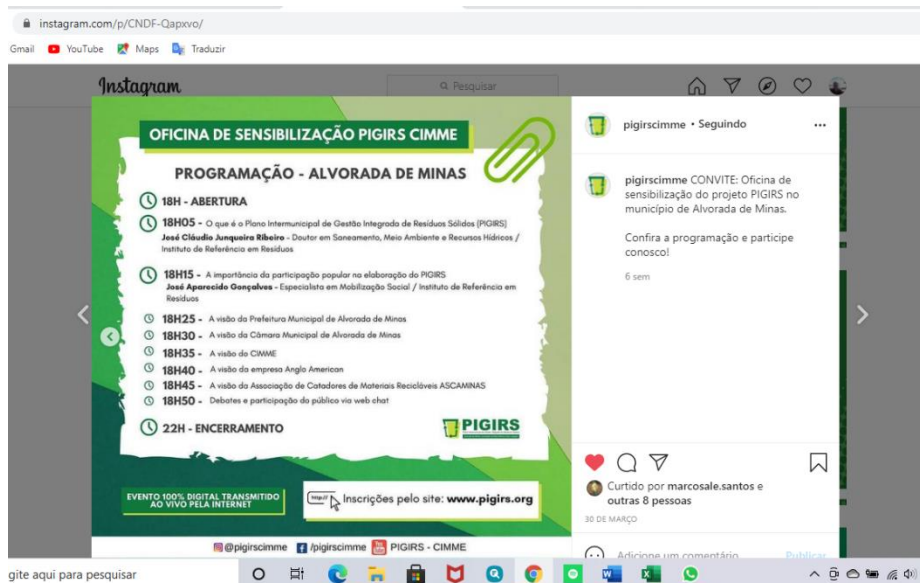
instagram.com/p/CNDF-Qapxvo/

Gmail YouTube Maps Traduzir

Instagram

Pesquisar

OFICINA DE SENSIBILIZAÇÃO PIGIRS CIMME

PROGRAMAÇÃO - ALVORADA DE MINAS

18H - ABERTURA

18H05 - O que é o Plano Intermunicipal de Gestão Integrada de Resíduos Sólidos (PIGIRS)
José Cláudio Junqueira Ribeiro - Doutor em Saneamento, Meio Ambiente e Recursos Hídricos / Instituto de Referência em Resíduos

18H15 - A importância da participação popular na elaboração do PIGIRS
José Aparecido Gonçalves - Especialista em Mobilização Social / Instituto de Referência em Resíduos

18H25 - A visão da Prefeitura Municipal de Alvorada de Minas
18H30 - A visão da Câmara Municipal de Alvorada de Minas
18H35 - A visão do CIMME
18H40 - A visão da empresa Anglo American
18H45 - A visão da Associação de Catadores de Materiais Recicláveis ASCAMINAS
18H50 - Debates e participação do público via web chat

22H - ENCERRAMENTO

PIGIRS

EVENTO 100% DIGITAL TRANSMITIDO AO VIVO PELA INTERNET

http:// Inscrições pelo site: www.pigirs.org

@pigirscimme /pigirscimme PIGIRS - CIMME

pigirscimme • Seguindo

pigirscimme CONVITE: Oficina de sensibilização do projeto PIGIRS no município de Alvorada de Minas.

Confira a programação e participe conosco!

6 sem

Curtido por marcosale.santos e outras 8 pessoas

30 DE MARÇO

Adicione um comentário...

Publicar

gite aqui para pesquisar